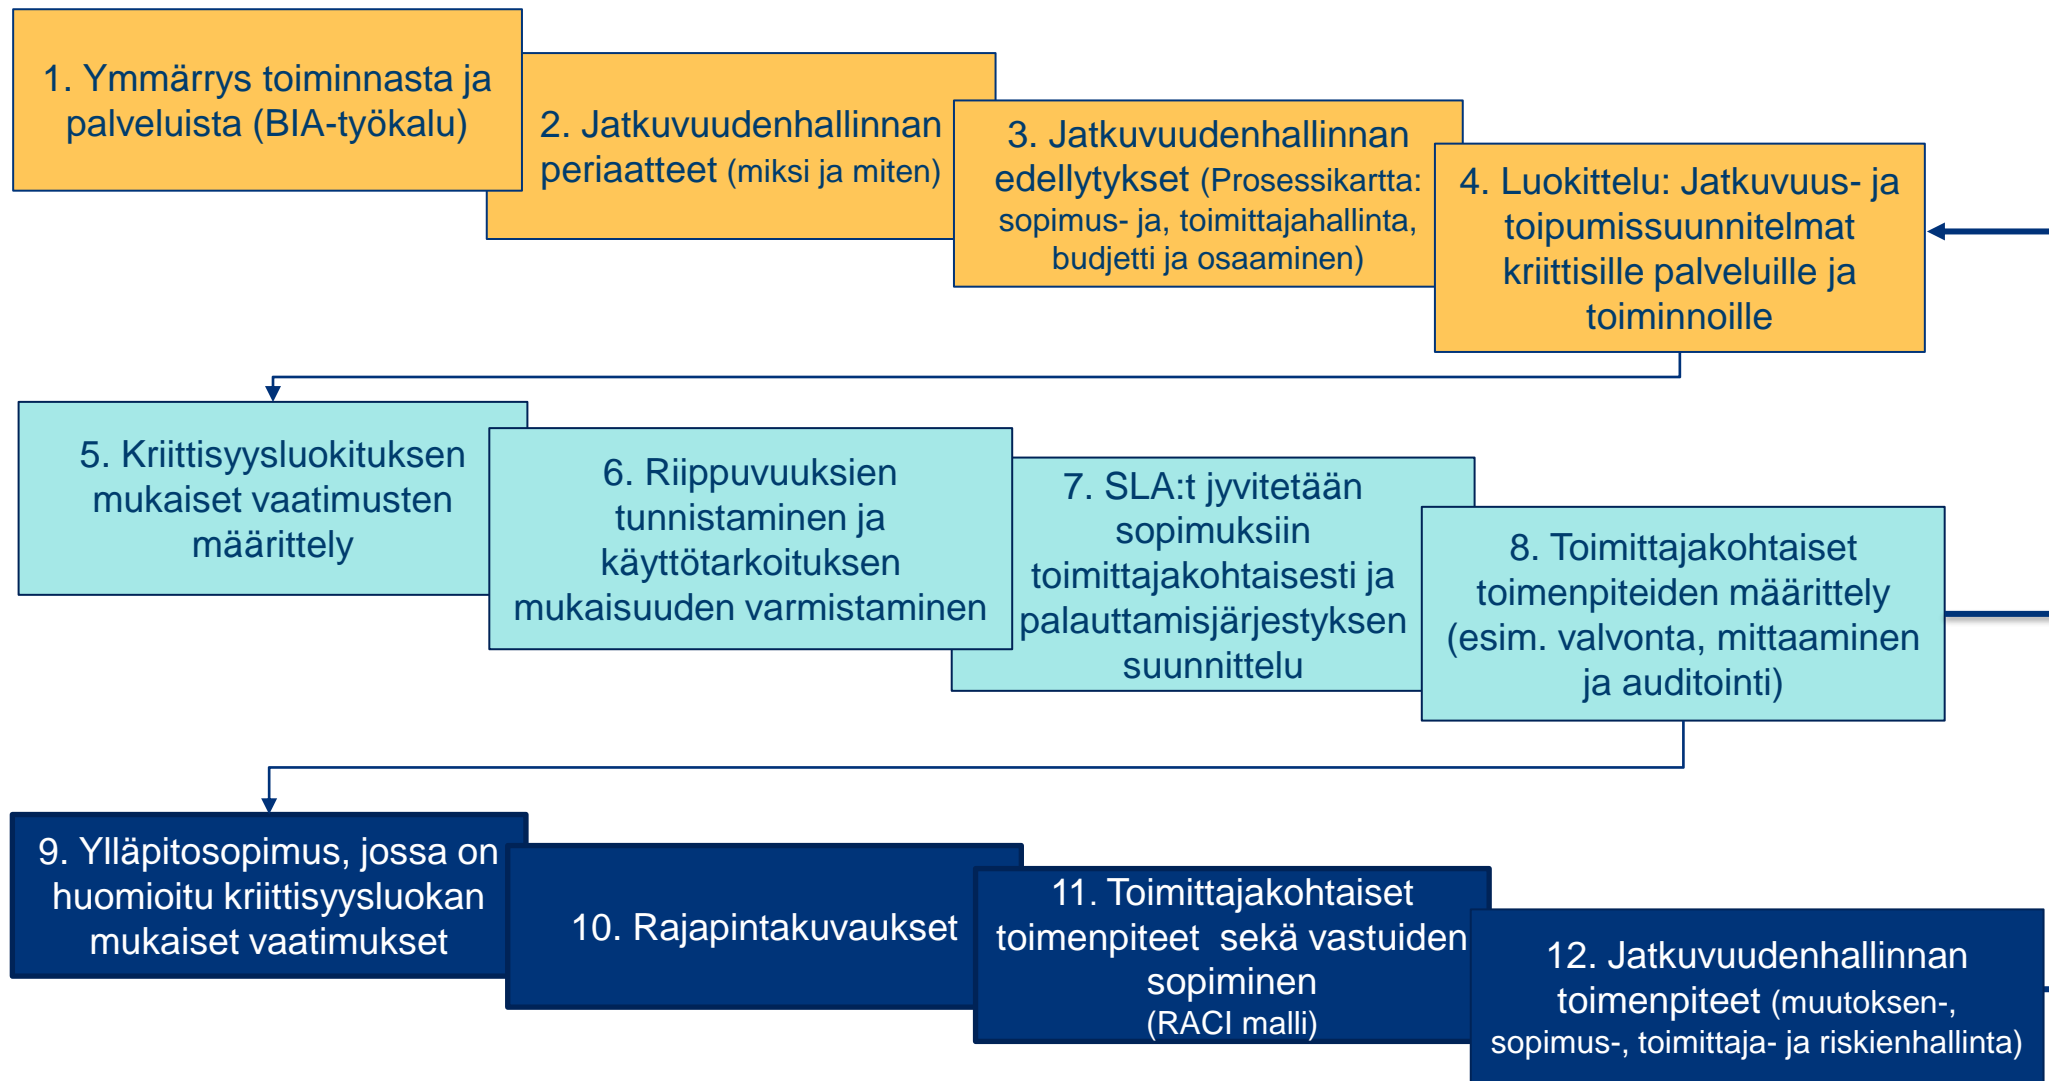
1. Ymmärrys toiminnasta ja palveluista (BIA-työkalu)

2. Jatkuvuudenhallinnan periaatteet (miksi ja miten)

3. Jatkuvuudenhallinnan edellytykset (Prosessikartta: sopimus- ja, toimittajahallinta, budjetti ja osaaminen)

4. Luokittelu: Jatkuvuus- ja toipumissuunnitelmat kriittisille palveluille ja toiminnoille

5. Kriittisyysluokituksen mukaiset vaatimusten määrittely

6. Riippuvuuksien tunnistaminen ja käyttötarkoituksen mukaisuuden varmistaminen

7. SLA:t jyvitetään sopimuksiin toimittajakohtaisesti ja palauttamisjärjestyksen suunnittelu

8. Toimittajakohtaiset toimenpiteiden määrittely (esim. valvonta, mittaaminen ja auditointi)

9. Ylläpitosopimus, jossa on huomioitu kriittisyysluokan mukaiset vaatimukset

10. Rajapintakuvaukset

11. Toimittajakohtaiset toimenpiteet sekä vastuiden sopiminen (RACI malli)

12. Jatkuvuudenhallinnan toimenpiteet (muutoksen-, sopimus-, toimittaja- ja riskienhallinta)